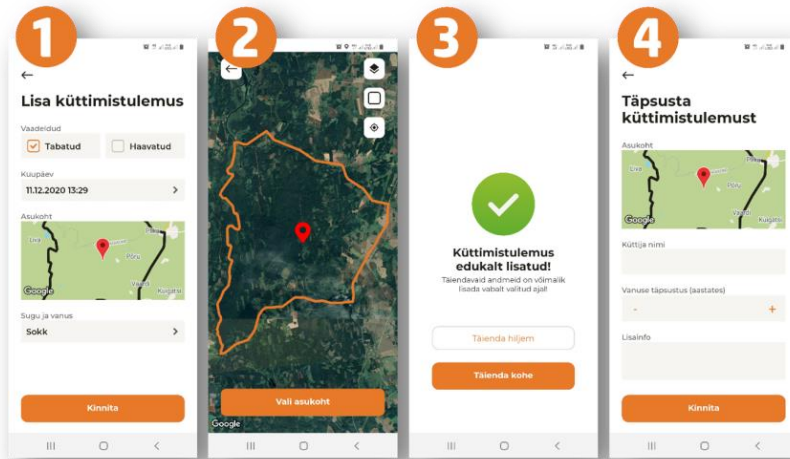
1

Lisa küttimistulemus

Vaadeldud

Tabatud

Haavatud

Kuupäev

11.12.2020 13:29

Asukoht

Google

Sugu ja vanus

Sokk

Kinnita

2

Google

Vali asukoht

3

Küttimistulemus edukalt lisatud!

Täiendavaid andmeid on võimalik lisada vabalt valitud ajal

Täienda hiljem

Täienda kohe

4

Täpsusta küttimistulemust

Asukoht

Google

Küttija nimi

Vanuse täpsustus (aastates)

-

+

Lisainfo

Kinnita